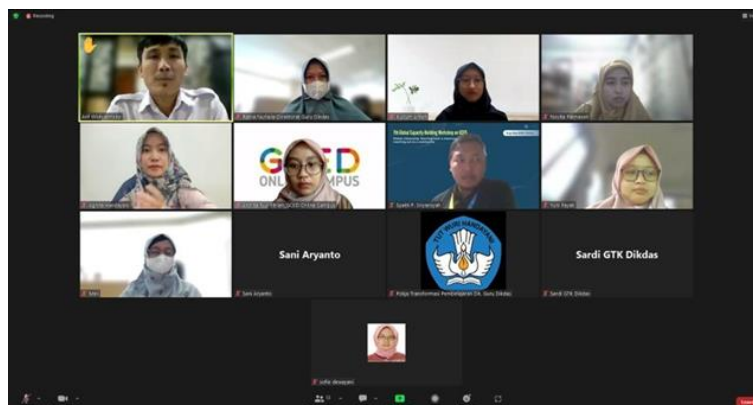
Recording

Arif Widiyatmoko

Ratna Fauziah Direktorat Guru Dikdas

Fitriyah

Novita Ramadani

GOED ONLINE CAMPUS

Yuli

Syaiful R. Shiyamsyah

Yuni Fitriani

Sani Aryanto

Sani Aryanto

TUT WURI HANDAYANI

Pokja Transformasi Pembelajaran Dit. Guru Dikdas

Sardi GTK Dikdas

Sardi GTK Dikdas

sofie dewayani